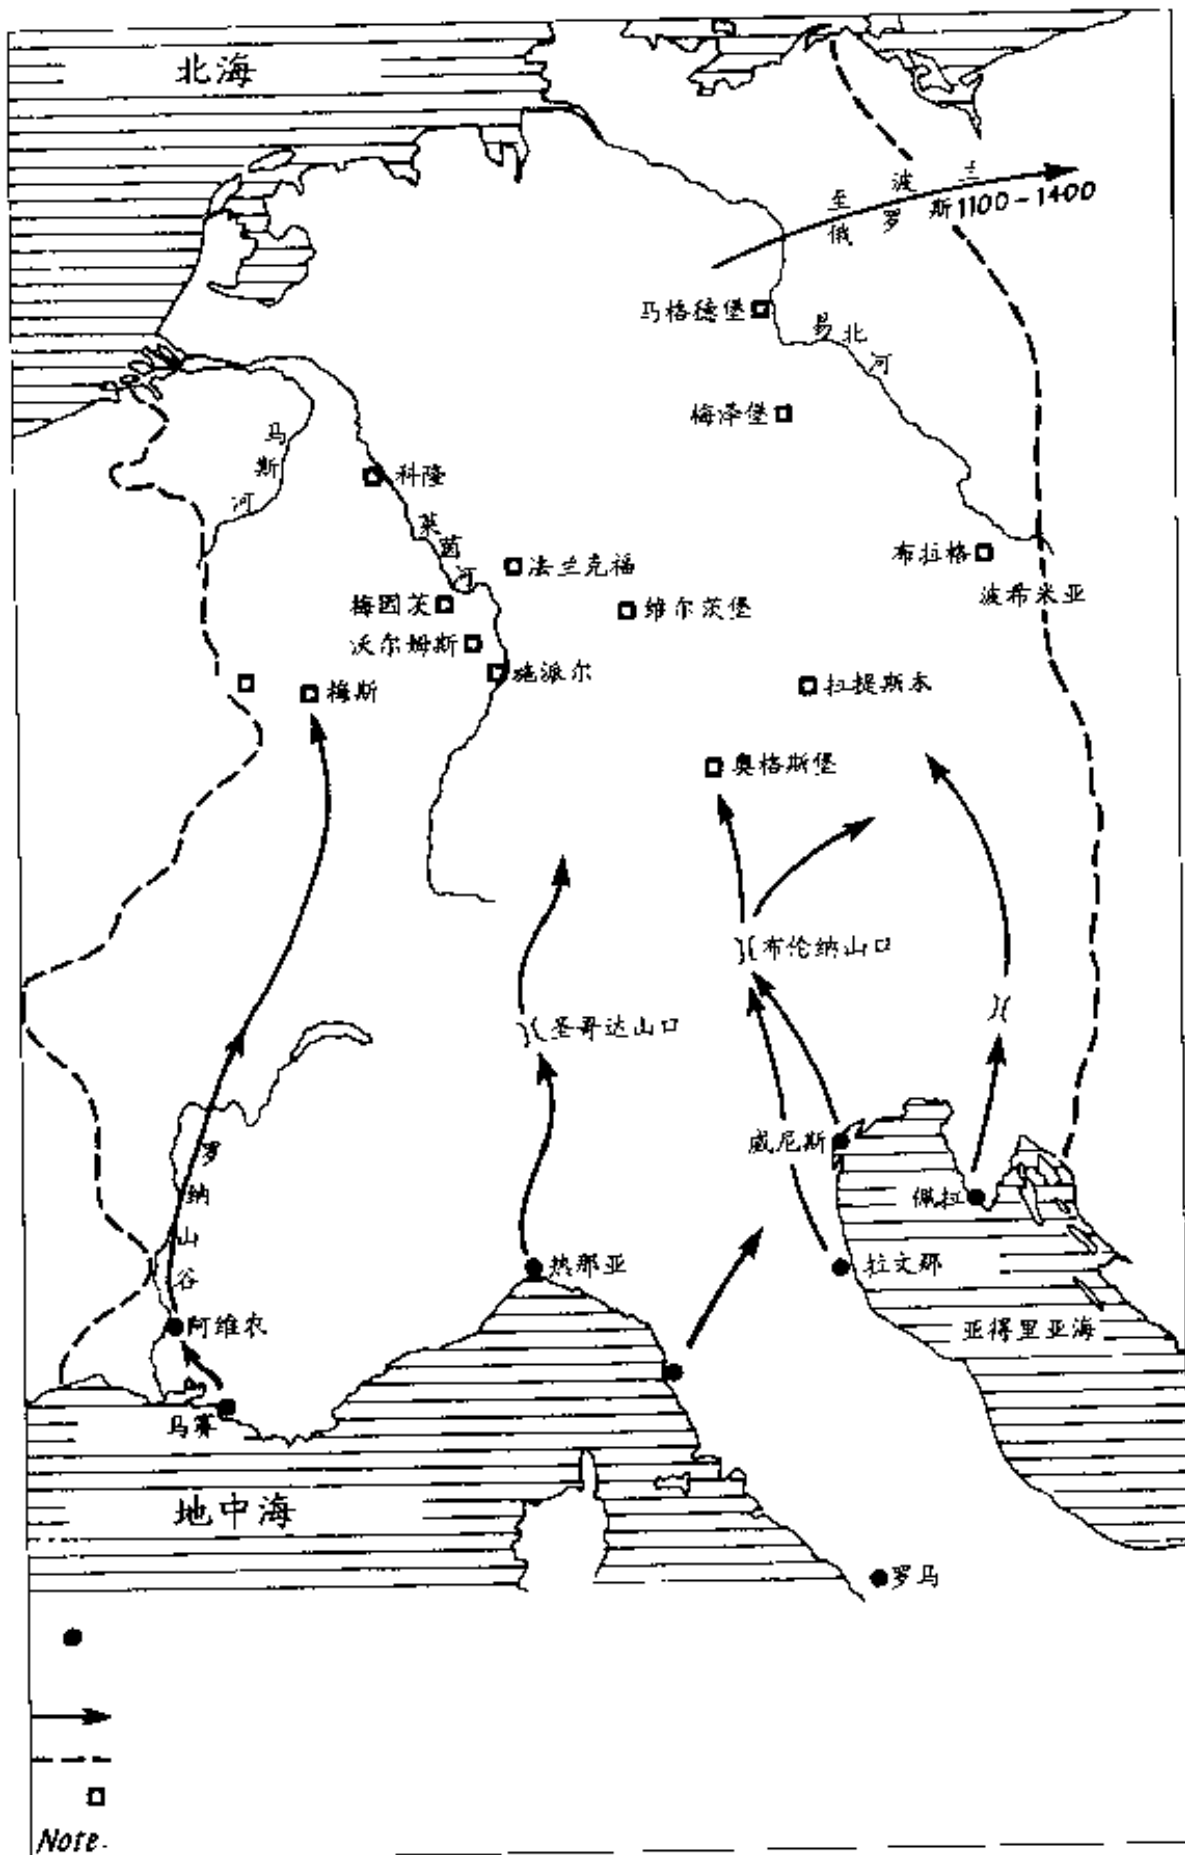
北海

至波兰
俄罗斯 1100 - 1400

马格德堡
易北河
梅泽堡
马斯河
科隆
莱茵河
法兰克福
布拉格
波希米亚
梅因茨
纽伦堡
沃尔姆斯
施派尔
梅斯
拉提斯本
奥格斯堡
布伦纳山口
圣哥达山口
罗纳山谷
威尼斯
佩拉
热那亚
拉文那
阿维农
亚得里亚海
马赛
地中海
罗马

Note.